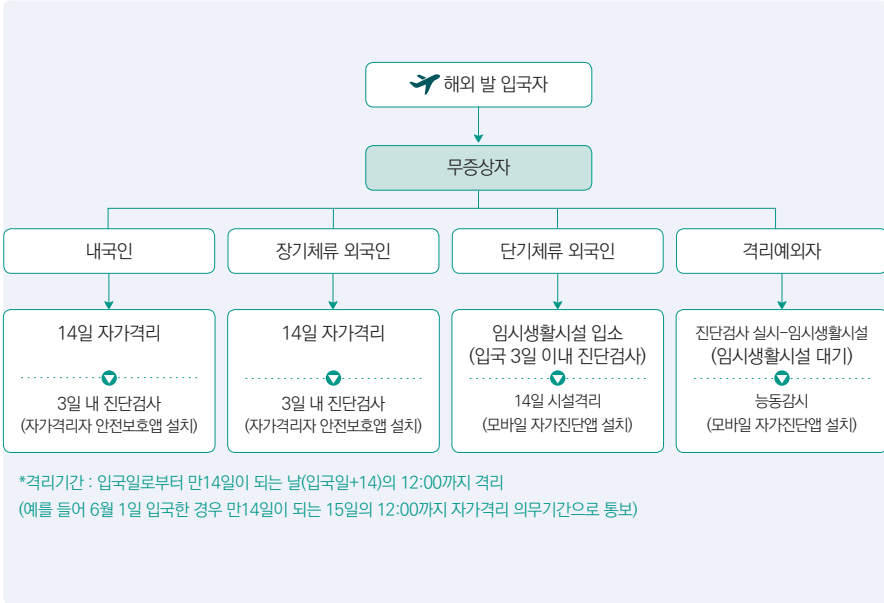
해외 발 입국자

무증상자

내국인

장기체류 외국인

단기체류 외국인

격리예외자

14일 자가격리

3일 내 진단검사
(자가격리자 안전보호앱 설치)

14일 자가격리

3일 내 진단검사
(자가격리자 안전보호앱 설치)

임시생활시설 입소
(입국 3일 이내 진단검사)

14일 시설격리
(모바일 자가진단앱 설치)

진단검사 실시-임시생활시설
(임시생활시설 대기)

능동감시
(모바일 자가진단앱 설치)

*격리기간 : 입국일로부터 만14일이 되는 날(입국일+14)의 12:00까지 격리
(예를 들어 6월 1일 입국한 경우 만14일이 되는 15일의 12:00까지 자가격리 의무기간으로 통보)